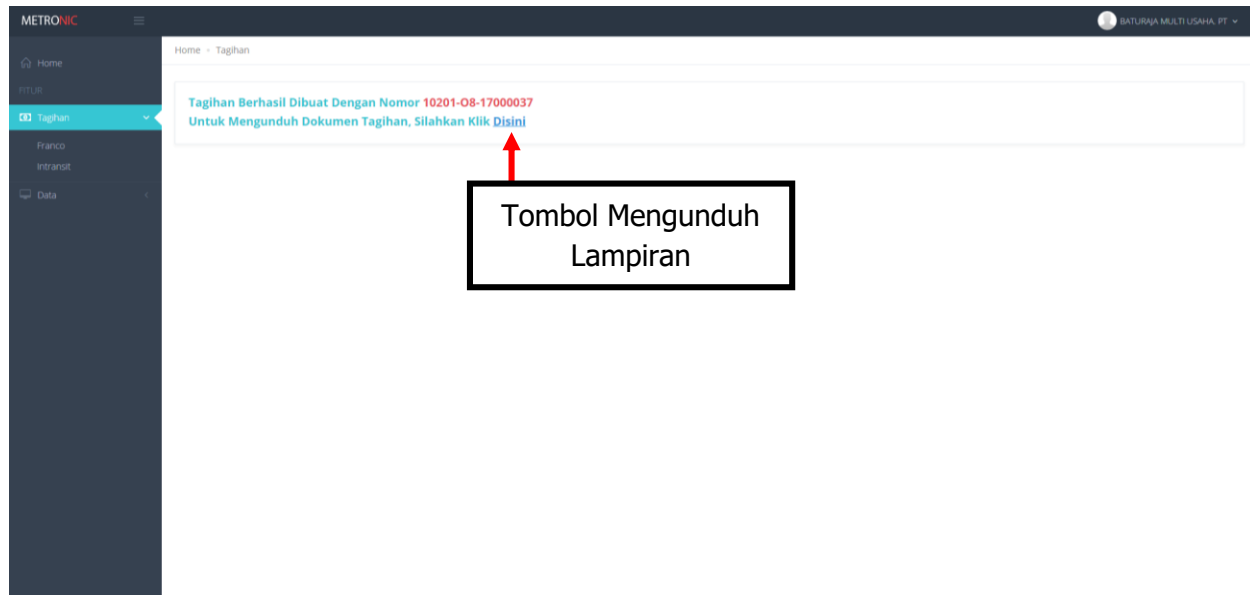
METRONIC

BATURAJA MULTI USAHA. PT

Home

FITUR

Tagihan

Franco

Intransit

Data

Home › Tagihan

Tagihan Berhasil Dibuat Dengan Nomor 10201-O8-17000037
Untuk Mengunduh Dokumen Tagihan, Silahkan Klik Disini

Tombol Mengunduh Lampiran